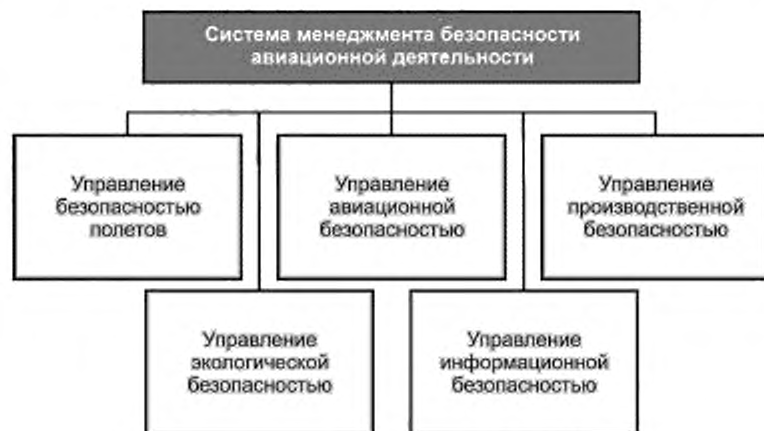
Система менеджмента безопасности авиационной деятельности

Управление безопасностью полетов

Управление авиационной безопасностью

Управление производственной безопасностью

Управление экологической безопасностью

Управление информационной безопасностью